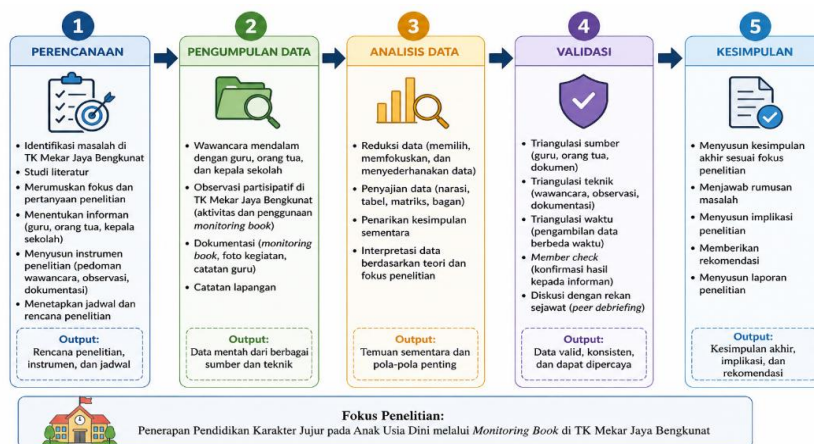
1
PERENCANAAN

- Identifikasi masalah di TK Mekar Jaya Bengkunat
- Studi literatur
- Merumuskan fokus dan pertanyaan penelitian
- Menentukan informan (guru, orang tua, kepala sekolah)
- Menyusun instrumen penelitian (pedoman wawancara, observasi, dokumentasi)
- Menetapkan jadwal dan rencana penelitian

Output:
Rencana penelitian, instrumen, dan jadwal

2
PENGUMPULAN DATA

- Wawancara mendalam dengan guru, orang tua, dan kepala sekolah
- Observasi partisipatif di TK Mekar Jaya Bengkunat (aktivitas dan penggunaan *monitoring book*)
- Dokumentasi (*monitoring book*, foto kegiatan, catatan guru)
- Catatan lapangan

Output:
Data mentah dari berbagai sumber dan teknik

3
ANALISIS DATA

- Reduksi data (memilih, memfokuskan, dan menyederhanakan data)
- Penyajian data (narasi, tabel, matriks, bagan)
- Penarikan kesimpulan sementara
- Interpretasi data berdasarkan teori dan fokus penelitian

Output:
Temuan sementara dan pola-pola penting

4
VALIDASI

- Triangulasi sumber (guru, orang tua, dokumen)
- Triangulasi teknik (wawancara, observasi, dokumentasi)
- Triangulasi waktu (pengambilan data berbeda waktu)
- *Member check* (konfirmasi hasil kepada informan)
- Diskusi dengan rekan sejawat (*peer debriefing*)

Output:
Data valid, konsisten, dan dapat dipercaya

5
KESIMPULAN

- Menyusun kesimpulan akhir sesuai fokus penelitian
- Menjawab rumusan masalah
- Menyusun implikasi penelitian
- Memberikan rekomendasi
- Menyusun laporan penelitian

Output:
Kesimpulan akhir, implikasi, dan rekomendasi

Fokus Penelitian:
Penerapan Pendidikan Karakter Jujur pada Anak Usia Dini melalui *Monitoring Book* di TK Mekar Jaya Bengkunat